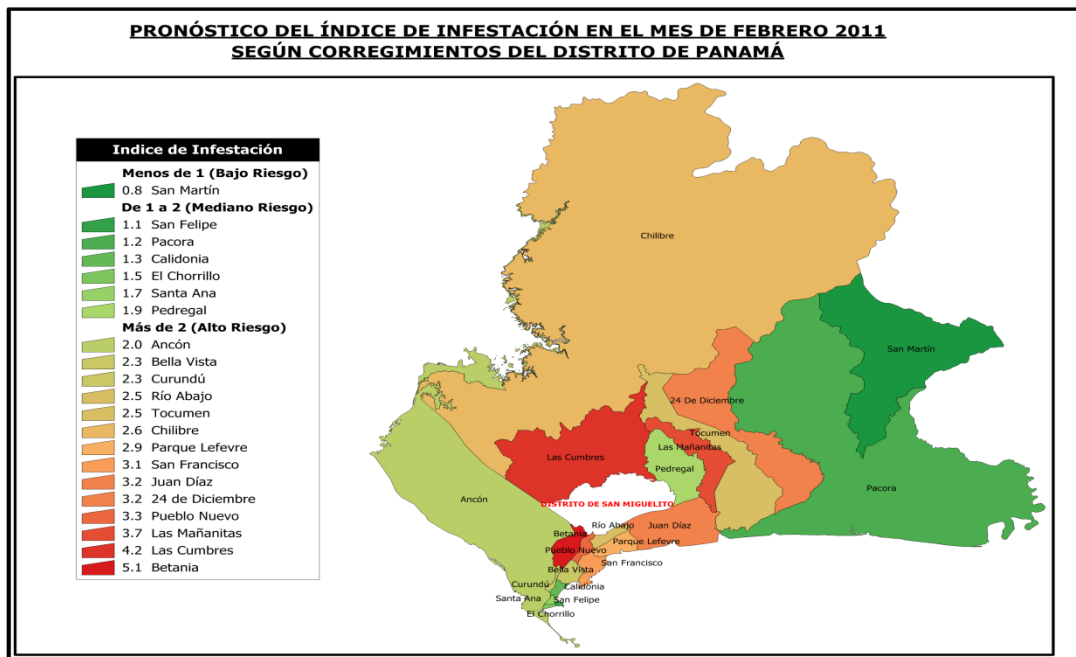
PRONÓSTICO DEL ÍNDICE DE INFESTACIÓN EN EL MES DE FEBRERO 2011
SEGÚN CORREGIMIENTOS DEL DISTRITO DE PANAMÁ

Indice de Infestación
Menos de 1 (Bajo Riesgo)
0.8 San Martín
De 1 a 2 (Mediano Riesgo)
1.1 San Felipe
1.2 Pacora
1.3 Calidonia
1.5 El Chorrillo
1.7 Santa Ana
1.9 Pedregal
Más de 2 (Alto Riesgo)
2.0 Ancón
2.3 Bella Vista
2.3 Curundú
2.5 Río Abajo
2.5 Tocumen
2.6 Chilibre
2.9 Parque Lefevre
3.1 San Francisco
3.2 Juan Díaz
3.2 24 de Diciembre
3.3 Pueblo Nuevo
3.7 Las Mañanitas
4.2 Las Cumbres
5.1 Betania

Chilibre
San Martín
24 De Diciembre
Tocumen
Las Mañanitas
Las Cumbres
Pedregal
Pacora
Ancón
DISTRITO DE SAN MIGUELITO
Río Abajo
Juan Díaz
Betania
Parque Lefevre
Pueblo Nuevo
San Francisco
Bella Vista
Curundú
Calidonia
Santa Ana
San Felipe
El Chorrillo